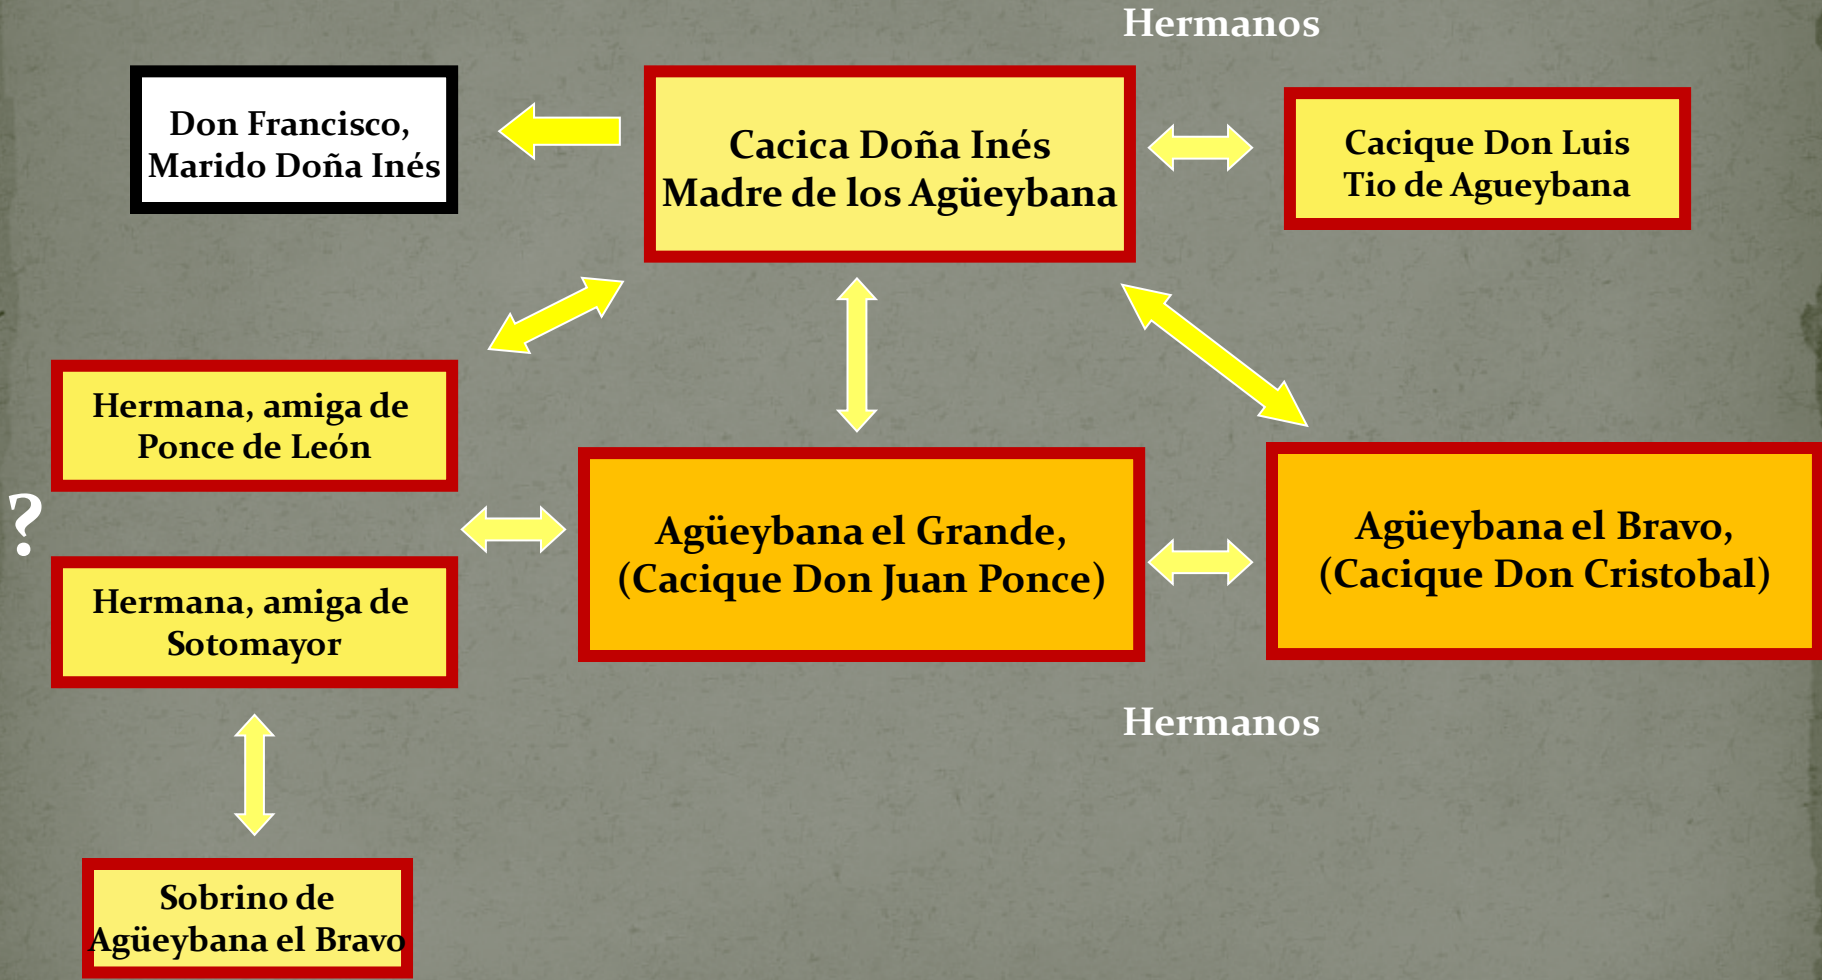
Hermanos

Don Francisco, Marido Doña Inés

Cacica Doña Inés Madre de los Agüeybana

Cacique Don Luis Tio de Agueybana

Hermana, amiga de Ponce de León

?

Hermana, amiga de Sotomayor

Agüeybana el Grande, (Cacique Don Juan Ponce)

Agüeybana el Bravo, (Cacique Don Cristobal)

Hermanos

Sobrino de Agüeybana el Bravo